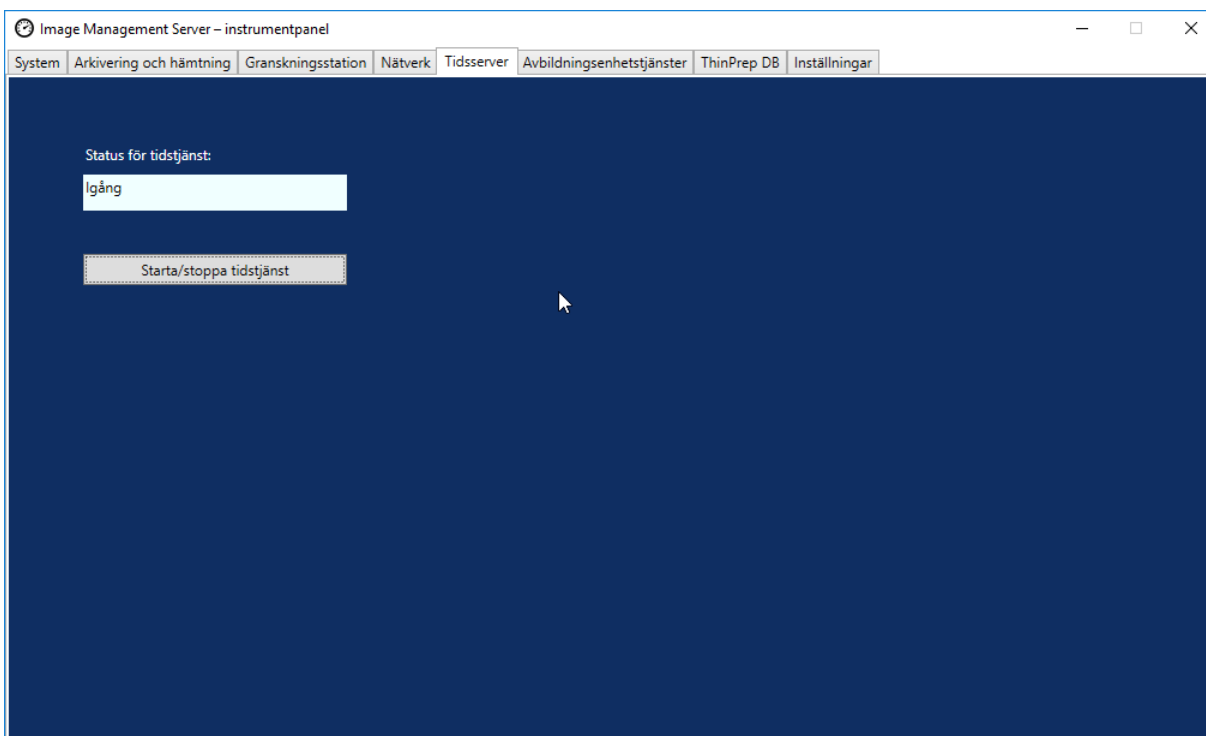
Image Management Server – instrumentpanel

System | Arkivering och hämtning | Granskningsstation | Nätverk | Tidsserver | Avbildningsenhetstjänster | ThinPrep DB | Inställningar

Status för tidstjänst:

Igång

Starta/stoppa tidstjänst